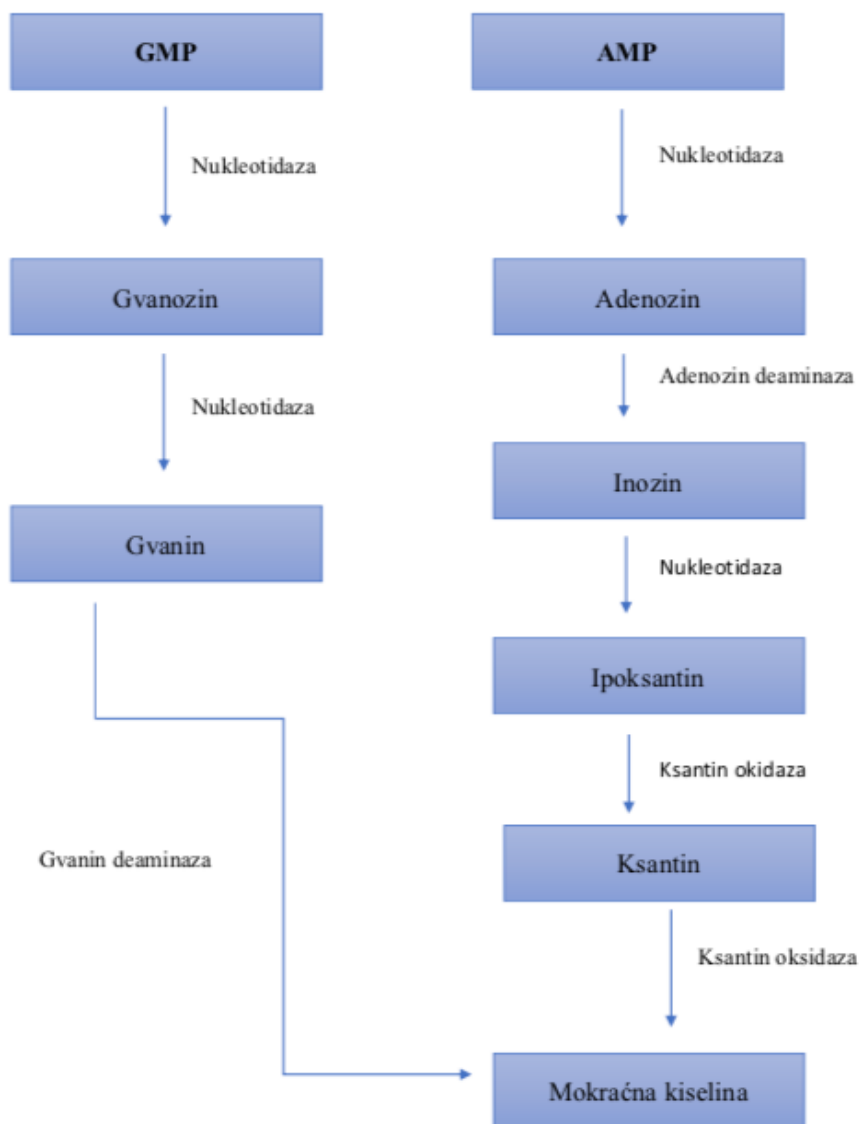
GMP

Nukleotidaza

Gvanozin

Nukleotidaza

Gvanin

Gvanin deaminaza

AMP

Nukleotidaza

Adenozin

Adenozin deaminaza

Inozin

Nukleotidaza

Ipoksantin

Ksantin okidaza

Ksantin

Ksantin oksidaza

Mokraćna kiselina